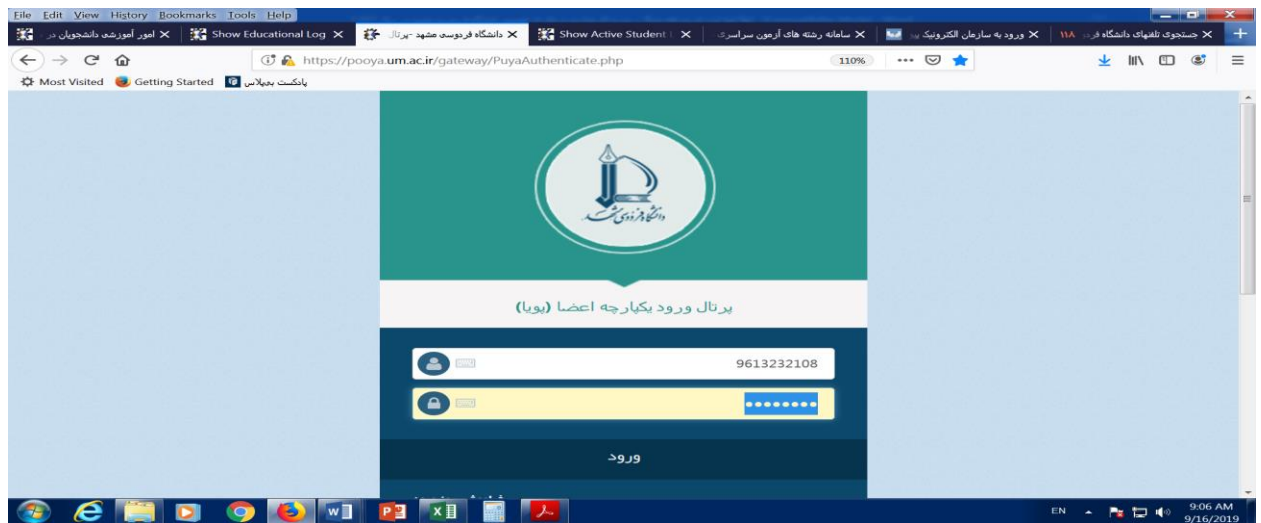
File Edit View History Bookmarks Tools Help

امور آموزشی دانشجویان در | Show Educational Log | دانشگاه فردوسی مشهد -پرتال | Show Active Student | سامانه رشته های آزمون سراسری | ورود به سازمان الکترونیک | جستجوی تلفنهای دانشگاه فر ۱۱۸

https://pooya.um.ac.ir/gateway/PuyaAuthenticate.php 110%

Most Visited Getting Started پادکست بیپلاس

دانشگاه فردوسی مشهد

پرتال ورود یکپارچه اعضا (پویا)

9613232108

••••••••

ورود

EN 9:06 AM 9/16/2019